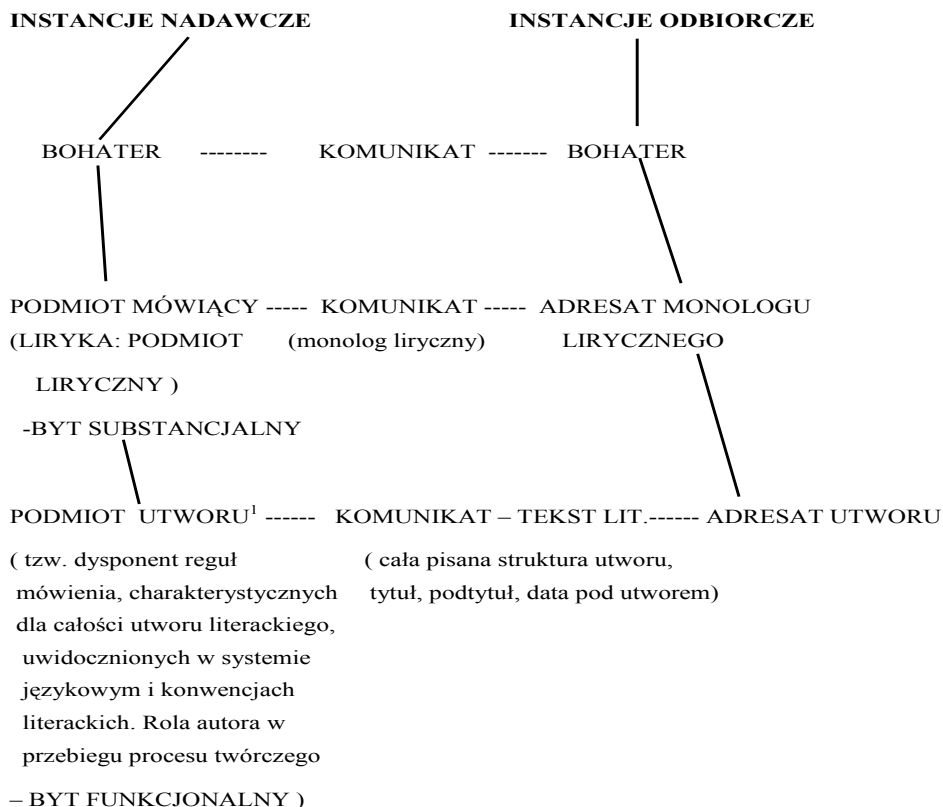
INSTANCJE NADAWCZE INSTANCJE ODBIORCZE

BOHATER -------- KOMUNIKAT ------- BOHATER

PODMIOT MÓWIĄCY ----- KOMUNIKAT ----- ADRESAT MONOLOGU
(LIRYKA: PODMIOT (monolog liryczny) LIRYCZNEGO
LIRYCZNY )
-BYT SUBSTANCJALNY

PODMIOT UTWORU$^{1}$ ------ KOMUNIKAT – TEKST LIT.------ ADRESAT UTWORU

( tzw. dysponent reguł mówienia, charakterystycznych dla całości utworu literackiego, uwidocznionych w systemie językowym i konwencjach literackich. Rola autora w przebiegu procesu twórczego
– BYT FUNKCJONALNY )

( cała pisana struktura utworu, tytuł, podtytuł, data pod utworem)